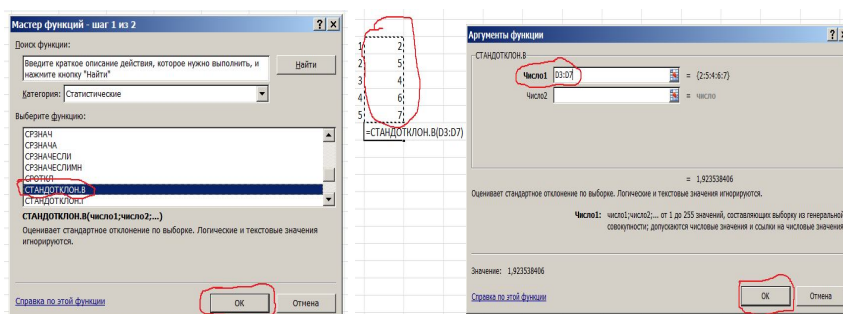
Мастер функций - шаг 1 из 2 ? ×

Поиск функции:

Введите краткое описание действия, которое нужно выполнить, и нажмите кнопку "Найти"

Найти

Категория: Статистические

Выберите функцию:

СРЗНАЧ
СРЗНАЧА
СРЗНАЧЕСЛИ
СРЗНАЧЕСЛИМН
СРОТКЛ
СТАНДОТКЛОН.В
СТАНДОТКЛОН.Г

СТАНДОТКЛОН.В(число1;число2;...)

Оценивает стандартное отклонение по выборке. Логические и текстовые значения игнорируются.

Справка по этой функции

ОК

Отмена

| | |
|---|---|
| 1 | 2 |
| 2 | 5 |
| 3 | 4 |
| 4 | 6 |
| 5 | 7 |

=СТАНДОТКЛОН.В(D3:D7)

Аргументы функции ? ×

СТАНДОТКЛОН.В

Число1 D3:D7 = {2:5:4:6:7}

Число2 = число

= 1,923538406

Оценивает стандартное отклонение по выборке. Логические и текстовые значения игнорируются.

Число1: число1;число2;... от 1 до 255 значений, составляющих выборку из генеральной совокупности; допускаются числовые значения и ссылки на числовые значения

Значение: 1,923538406

Справка по этой функции

ОК

Отмена